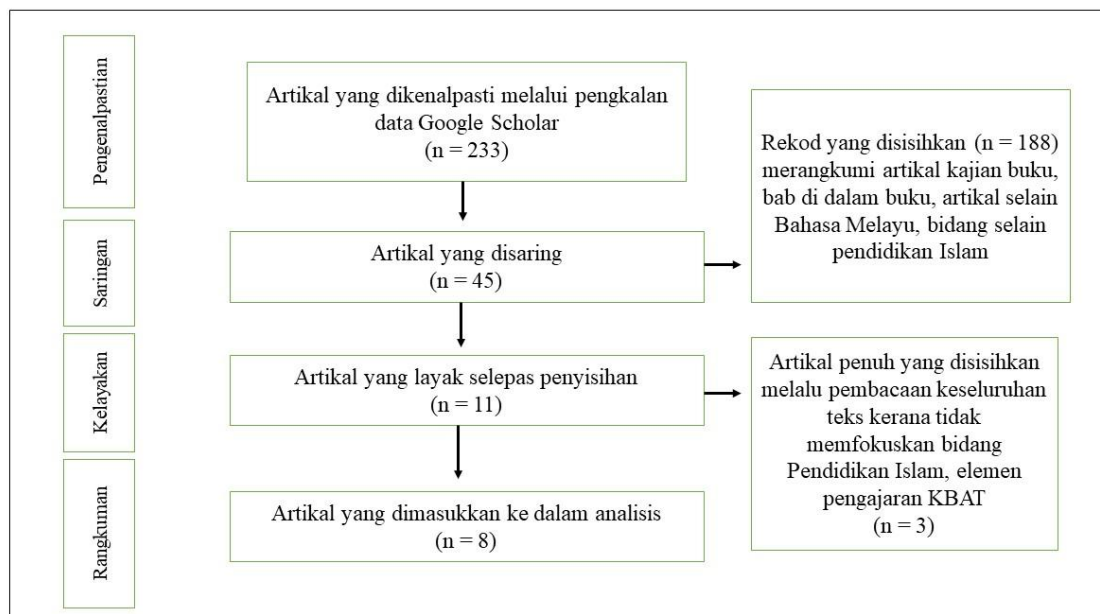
Pengenalpastian

Saringan

Kelayakan

Rangkuman

Artikal yang dikenalpasti melalui pengkalan data Google Scholar
(n = 233)

Rekod yang disisihkan (n = 188) merangkumi artikal kajian buku, bab di dalam buku, artikal selain Bahasa Melayu, bidang selain pendidikan Islam

Artikal yang disaring
(n = 45)

Artikal yang layak selepas penyisihan
(n = 11)

Artikal penuh yang disisihkan melalu pembacaan keseluruhan teks kerana tidak memfokuskan bidang Pendidikan Islam, elemen pengajaran KBAT
(n = 3)

Artikal yang dimasukkan ke dalam analisis
(n = 8)